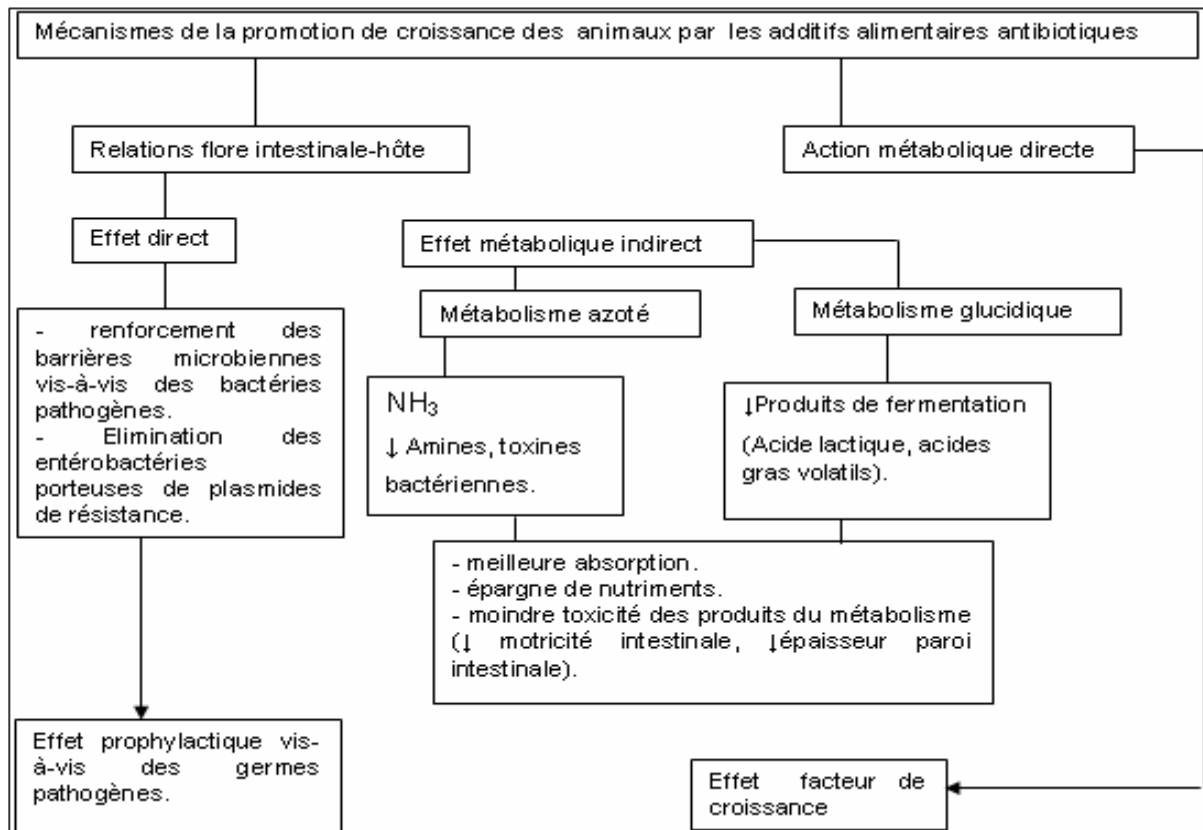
Mécanismes de la promotion de croissance des animaux par les additifs alimentaires antibiotiques

Relations flore intestinale-hôte

Action métabolique directe

Effet direct

Effet métabolique indirect

- renforcement des barrières microbiennes vis-à-vis des bactéries pathogènes.
- Elimination des entérobactéries porteuses de plasmides de résistance.

Métabolisme azoté

Métabolisme glucidique

$NH_3$
↓ Amines, toxines bactériennes.

↓Produits de fermentation
(Acide lactique, acides gras volatils).

- meilleure absorption.
- épargne de nutriments.
- moindre toxicité des produits du métabolisme (↓ motricité intestinale, ↓épaisseur paroi intestinale).

Effet prophylactique vis-à-vis des germes pathogènes.

Effet facteur de croissance